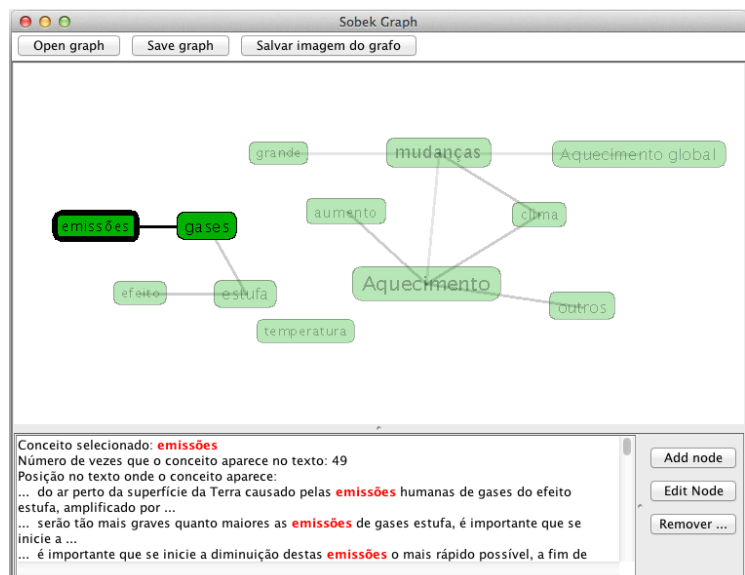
Sobek Graph

Open graph | Save graph | Salvar imagem do grafo

grande
mudanças
Aquecimento global
aumento
clima
emissões
gases
Aquecimento
efeito
estufa
outros
temperatura

Conceito selecionado: emissões
Número de vezes que o conceito aparece no texto: 49
Posição no texto onde o conceito aparece:
... do ar perto da superfície da Terra causado pelas emissões humanas de gases do efeito estufa, amplificado por ...
... serão tão mais graves quanto maiores as emissões de gases estufa, é importante que se inicie a ...
... é importante que se inicie a diminuição destas emissões o mais rápido possível, a fim de

Add node
Edit Node
Remover ...